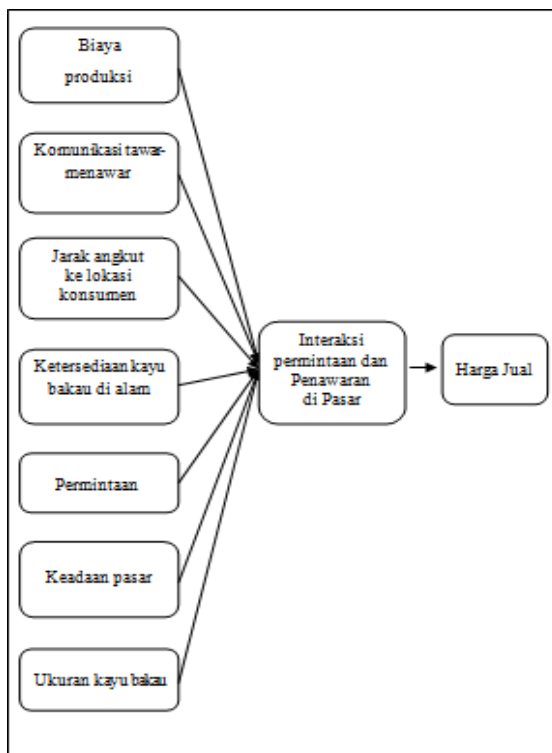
Biaya produksi

Komunikasi tawar-menawar

Jarak angkut ke lokasi konsumen

Ketersediaan kayu bakau di alam

Permintaan

Keadaan pasar

Ukuran kayu bakau

Interaksi permintaan dan Penawaran di Pasar

Harga Jual